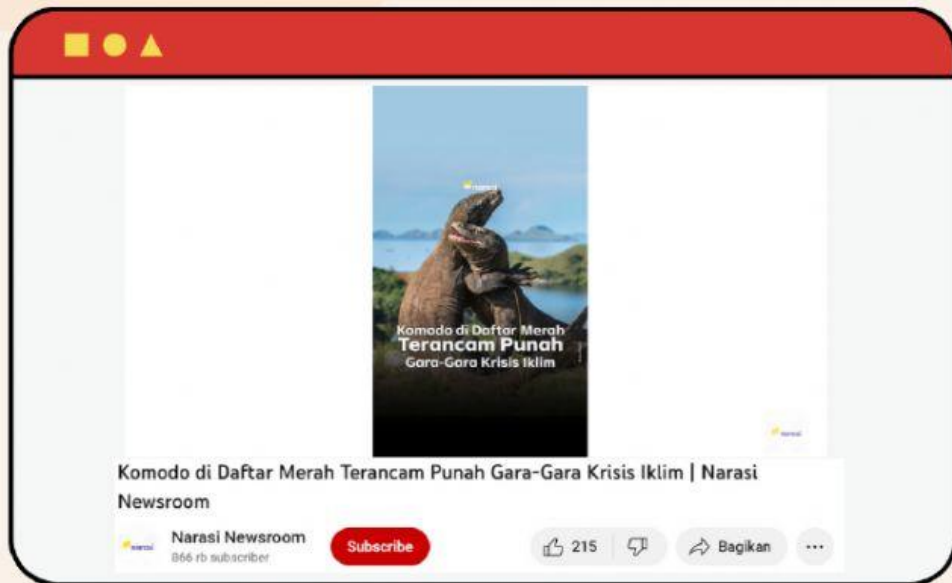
narasi

Komodo di Daftar Merah
Terancam Punah
Gara-Gara Krisis Iklim

narasi

Komodo di Daftar Merah Terancam Punah Gara-Gara Krisis Iklim | Narasi Newsroom

narasi

Narasi Newsroom
866 rb subscriber

Subscribe

215

Bagikan

...